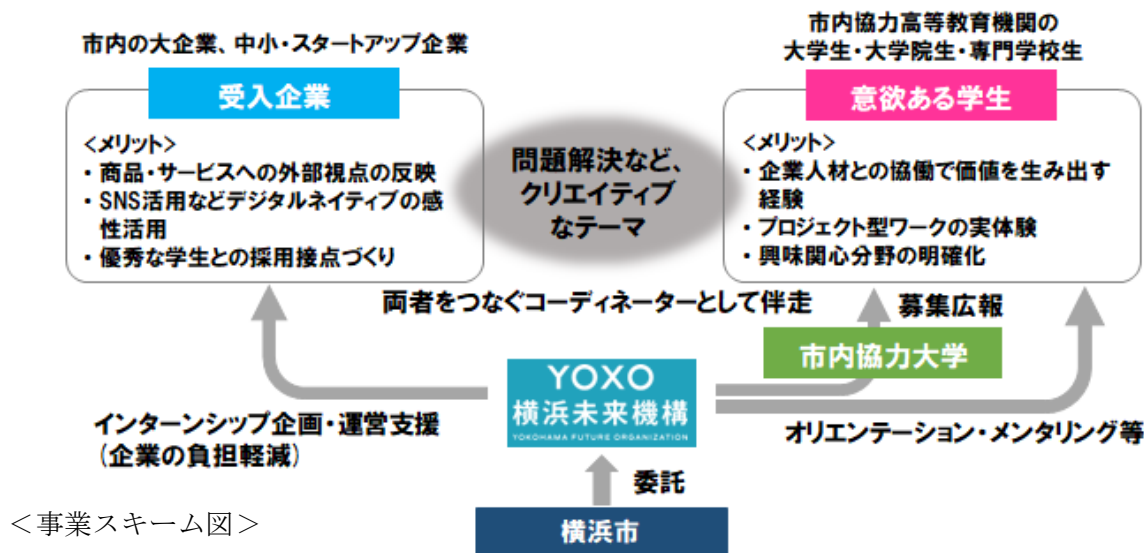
市内の大企業、中小・スタートアップ企業

受入企業

<メリット>
・商品・サービスへの外部視点の反映
・SNS活用などデジタルネイティブの感性活用
・優秀な学生との採用接点づくり

問題解決など、クリエイティブなテーマ

市内協力高等教育機関の
大学生・大学院生・専門学校生

意欲ある学生

<メリット>
・企業人材との協働で価値を生み出す経験
・プロジェクト型ワークの実体験
・興味関心分野の明確化

両者をつなぐコーディネーターとして伴走

募集広報

市内協力大学

YOXO
横浜未来機構
YOKOHAMA FUTURE ORGANIZATION

インターンシップ企画・運営支援
(企業の負担軽減)

オリエンテーション・メンタリング等

委託

横浜市

<事業スキーム図>